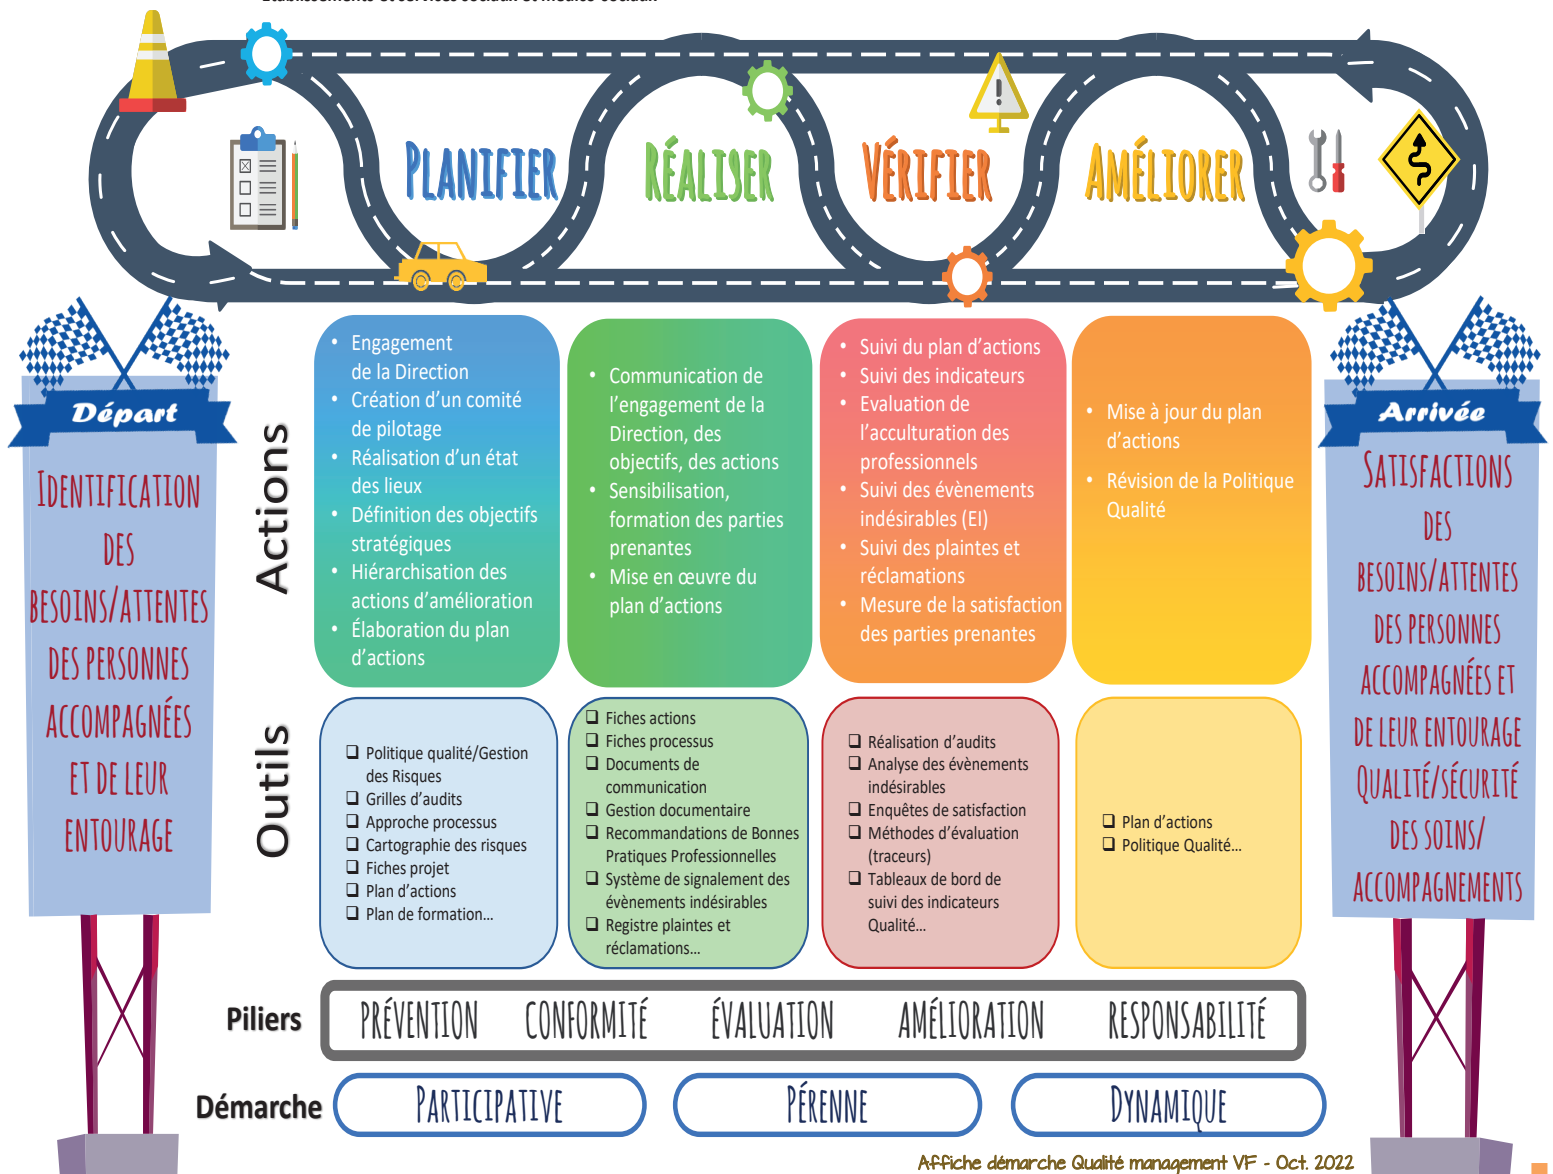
PLANIFIER RÉALISER VÉRIFIER AMÉLIORER

Départ

IDENTIFICATION DES BESOINS/ATTENTES DES PERSONNES ACCOMPAGNÉES ET DE LEUR ENTOURAGE

Actions

- Engagement de la Direction
- Création d'un comité de pilotage
- Réalisation d'un état des lieux
- Définition des objectifs stratégiques
- Hiérarchisation des actions d'amélioration
- Élaboration du plan d'actions

- Communication de l'engagement de la Direction, des objectifs, des actions
- Sensibilisation, formation des parties prenantes
- Mise en œuvre du plan d'actions

- Suivi du plan d'actions
- Suivi des indicateurs
- Evaluation de l'acculturation des professionnels
- Suivi des évènements indésirables (EI)
- Suivi des plaintes et réclamations
- Mesure de la satisfaction des parties prenantes

- Mise à jour du plan d'actions
- Révision de la Politique Qualité

Outils

❑ Politique qualité/Gestion des Risques
❑ Grilles d'audits
❑ Approche processus
❑ Cartographie des risques
❑ Fiches projet
❑ Plan d'actions
❑ Plan de formation...

❑ Fiches actions
❑ Fiches processus
❑ Documents de communication
❑ Gestion documentaire
❑ Recommandations de Bonnes Pratiques Professionnelles
❑ Système de signalement des évènements indésirables
❑ Registre plaintes et réclamations...

❑ Réalisation d'audits
❑ Analyse des évènements indésirables
❑ Enquêtes de satisfaction
❑ Méthodes d'évaluation (traceurs)
❑ Tableaux de bord de suivi des indicateurs Qualité...

❑ Plan d'actions
❑ Politique Qualité...

Arrivée

SATISFACTIONS DES BESOINS/ATTENTES DES PERSONNES ACCOMPAGNÉES ET DE LEUR ENTOURAGE QUALITÉ/SÉCURITÉ DES SOINS/ ACCOMPAGNEMENTS

Piliers PRÉVENTION CONFORMITÉ ÉVALUATION AMÉLIORATION RESPONSABILITÉ

Démarche PARTICIPATIVE PÉRENNE DYNAMIQUE

Affiche démarche Qualité management VF - Oct. 2022